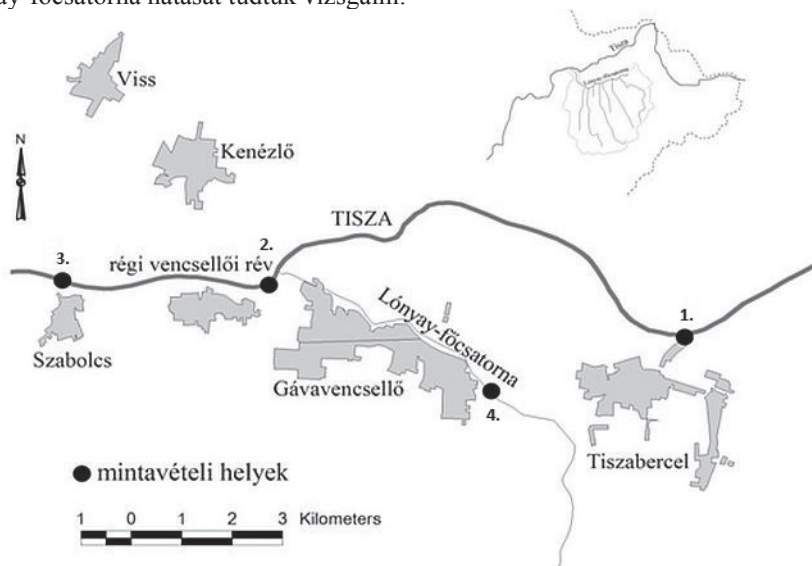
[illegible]ay-főcsatorna hatását tudták vizsgálni.

Tisza

Viss

Kenézlő

N

TISZA

3.

2.

régi vencsellői rév

Lónyay-főcsatorna

1.

Szabolcs

Gávavencsellő

4.

mintavételi helyek

Tiszabercel

1 0 1 2 3 Kilometers